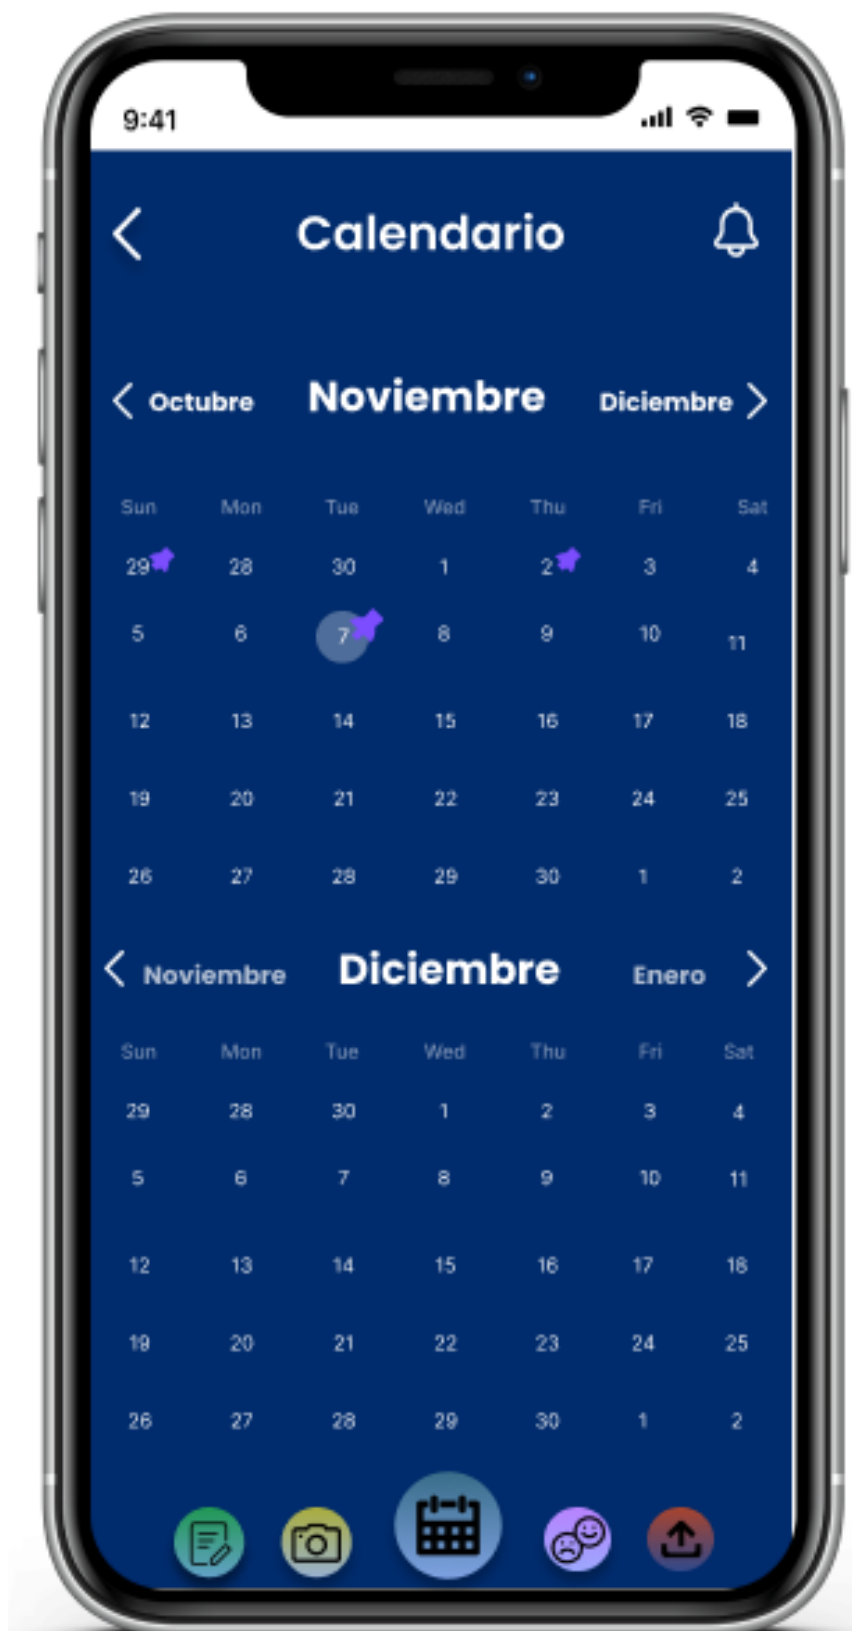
9:41

Calendario

Octubre Noviembre Diciembre

| Sun | Mon | Tue | Wed | Thu | Fri | Sat |
|---|---|---|---|---|---|---|
| 29 | 28 | 30 | 1 | 2 | 3 | 4 |
| 5 | 6 | 7 | 8 | 9 | 10 | 11 |
| 12 | 13 | 14 | 15 | 16 | 17 | 18 |
| 19 | 20 | 21 | 22 | 23 | 24 | 25 |
| 26 | 27 | 28 | 29 | 30 | 1 | 2 |

Noviembre Diciembre Enero

| Sun | Mon | Tue | Wed | Thu | Fri | Sat |
|---|---|---|---|---|---|---|
| 29 | 28 | 30 | 1 | 2 | 3 | 4 |
| 5 | 6 | 7 | 8 | 9 | 10 | 11 |
| 12 | 13 | 14 | 15 | 16 | 17 | 18 |
| 19 | 20 | 21 | 22 | 23 | 24 | 25 |
| 26 | 27 | 28 | 29 | 30 | 1 | 2 |